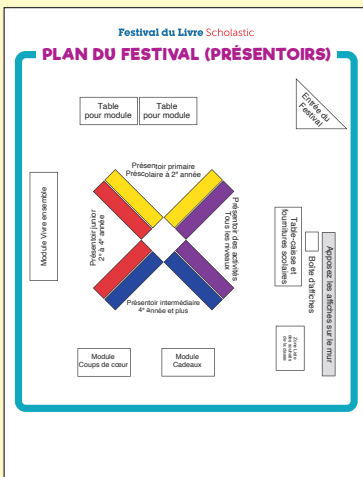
Festival du Livre Scholastic

PLAN DU FESTIVAL (PRÉSENTOIRS)

Table pour module

Table pour module

Entrée du Festival

Module Vivre ensemble

Présentoir primaire Préscolaire à 2e année

Présentoir junior 2e à 4e année

Présentoir des activités Tous les niveaux

Présentoir intermédiaire 4e année et plus

Table-caisse et fournitures scolaires

Boîte d'affiches

Apposez les affiches sur le mur

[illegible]

Module Coups de cœur

Module Cadeaux